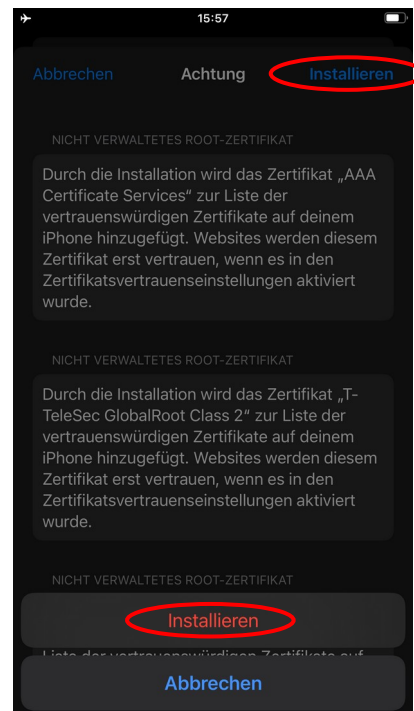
15:57

Abbrechen Achtung Installieren

NICHT VERWALTETES ROOT-ZERTIFIKAT

Durch die Installation wird das Zertifikat „AAA Certificate Services“ zur Liste der vertrauenswürdigen Zertifikate auf deinem iPhone hinzugefügt. Websites werden diesem Zertifikat erst vertrauen, wenn es in den Zertifikatsvertrauenseinstellungen aktiviert wurde.

NICHT VERWALTETES ROOT-ZERTIFIKAT

Durch die Installation wird das Zertifikat „T-TeleSec GlobalRoot Class 2“ zur Liste der vertrauenswürdigen Zertifikate auf deinem iPhone hinzugefügt. Websites werden diesem Zertifikat erst vertrauen, wenn es in den Zertifikatsvertrauenseinstellungen aktiviert wurde.

NICHT VERWALTETES ROOT-ZERTIFIKAT

Installieren

Liste der vertrauenswürdigen Zertifikate auf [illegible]

Abbrechen